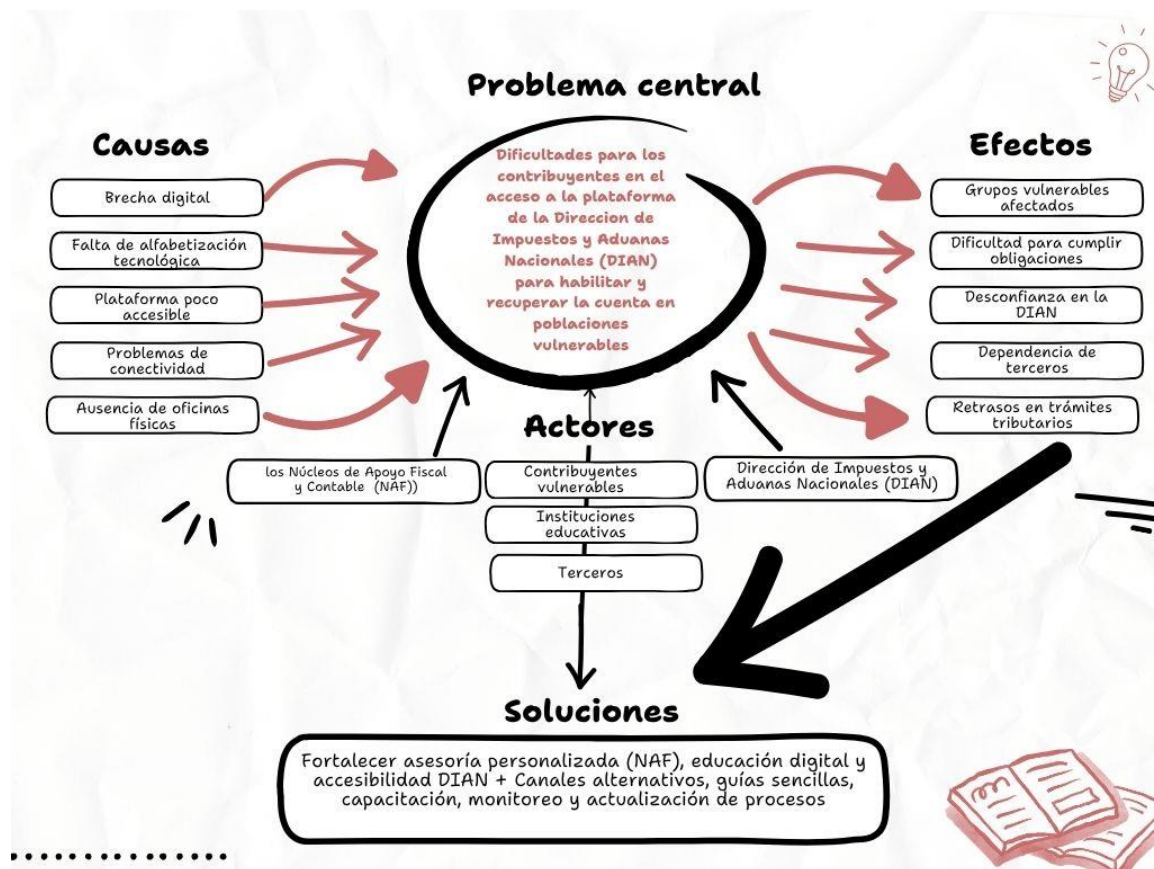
Problema central

Causas

Brecha digital

Falta de alfabetización tecnológica

Plataforma poco accesible

Problemas de conectividad

Ausencia de oficinas físicas

Dificultades para los contribuyentes en el acceso a la plataforma de la Direccion de Impuestos y Aduanas Nacionales (DIAN) para habilitar y recuperar la cuenta en poblaciones vulnerables

Efectos

Grupos vulnerables afectados

Dificultad para cumplir obligaciones

Desconfianza en la DIAN

Dependencia de terceros

Retrasos en trámites tributarios

Actores

los Núcleos de Apoyo Fiscal y Contable (NAF))

Contribuyentes vulnerables

Instituciones educativas

Terceros

Dirección de Impuestos y Aduanas Nacionales (DIAN)

Soluciones

Fortalecer asesoría personalizada (NAF), educación digital y accesibilidad DIAN + Canales alternativos, guías sencillas, capacitación, monitoreo y actualización de procesos